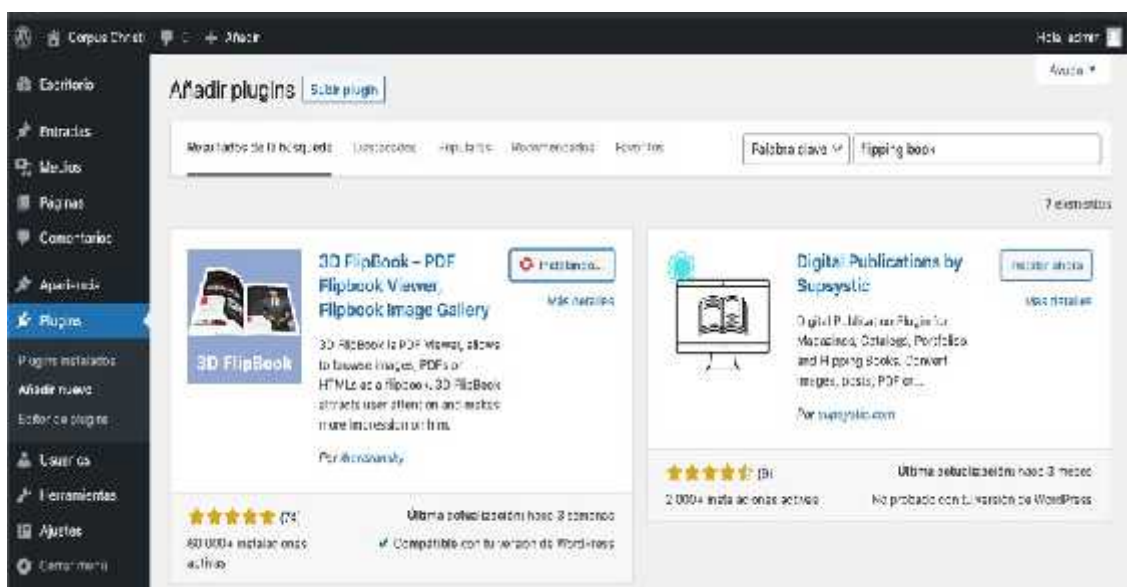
Corpus Christi  0  + Añadir  Hola, admin

Escritorio
Entradas
Medios
Páginas
Comentarios
Apariencia
Plugins
Plugins instalados
Añadir nuevo
Editor de plugins
Usuarios
Herramientas
Ajustes
Cerrar menú

Añadir plugins  Subir plugin  Ayuda ▼

Resultados de la búsqueda  Destacados  Populares  Recomendados  Favoritos  Palabra clave  flipping book

7 elementos

3D FlipBook
3D FlipBook – PDF Flipbook Viewer, Flipbook Image Gallery
Instalando...
Más detalles
3D FlipBook is PDF Viewer, allows to browse images, PDFs or HTMLs as a flipbook. 3D FlipBook attracts user attention and makes more impression on him.
Por iberezansky
★★★★★ (74)
60 000+ instalaciones activas
Última actualización: hace 3 semanas
✔ Compatible con tu versión de WordPress

Digital Publications by Supsystic
Instalar ahora
Más detalles
Digital Publication Plugin for Magazines, Catalogs, Portfolios and Flipping Books. Convert images, posts, PDF or...
Por supsystic.com
★★★★☆ (9)
2 000+ instalaciones activas
Última actualización: hace 3 meses
No probado con tu versión de WordPress